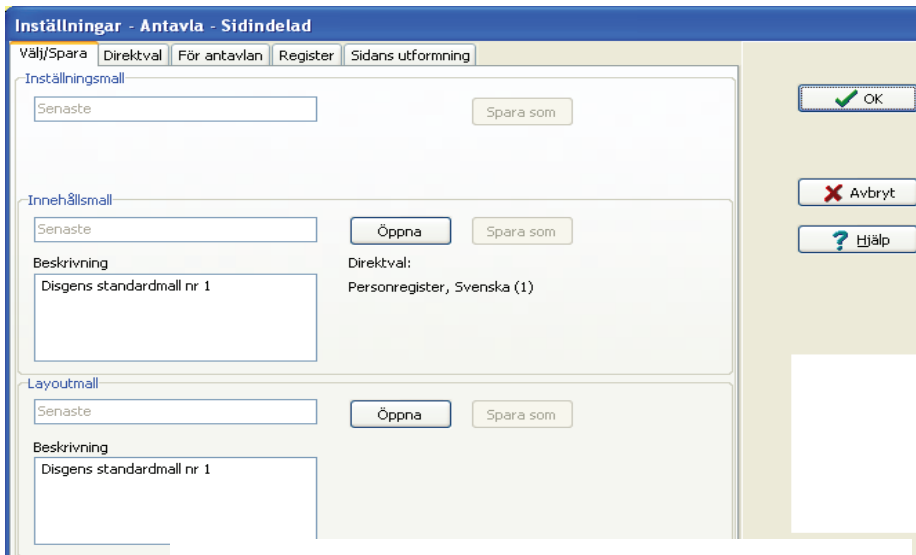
Inställningar - Antavla - Sidindelad

Välj/Spara | Direktval | För antavlan | Register | Sidans utformning

Inställningsmall

Senaste

Spara som

OK

Innehållsmall

Avbryt

Senaste

Öppna

Spara som

Hjälp

Beskrivning

Disgens standardmall nr 1

Direktval:

Personregister, Svenska (1)

Layoutmall

Senaste

Öppna

Spara som

Beskrivning

Disgens standardmall nr 1